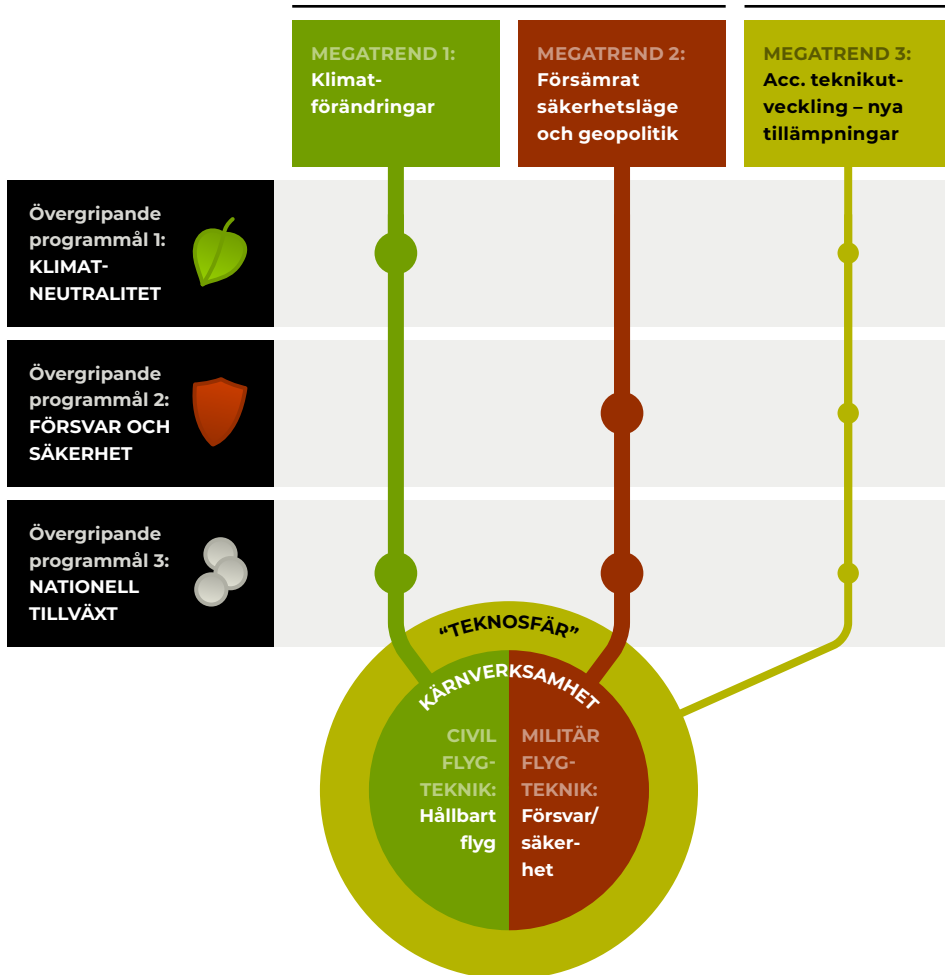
MEGATREND 1:
Klimatförändringar

MEGATREND 2:
Försämrat säkerhetsläge och geopolitik

MEGATREND 3:
Acc. teknikutveckling – nya tillämpningar

Övergripande programmål 1:
KLIMATNEUTRALITET

Övergripande programmål 2:
FÖRSVAR OCH SÄKERHET

Övergripande programmål 3:
NATIONELL TILLVÄXT

"TEKNOSFÄR"

KÄRNVERKSAMHET

CIVIL FLYGTEKNIK:
Hållbart flyg

MILITÄR FLYGTEKNIK:
Försvar/säkerhet